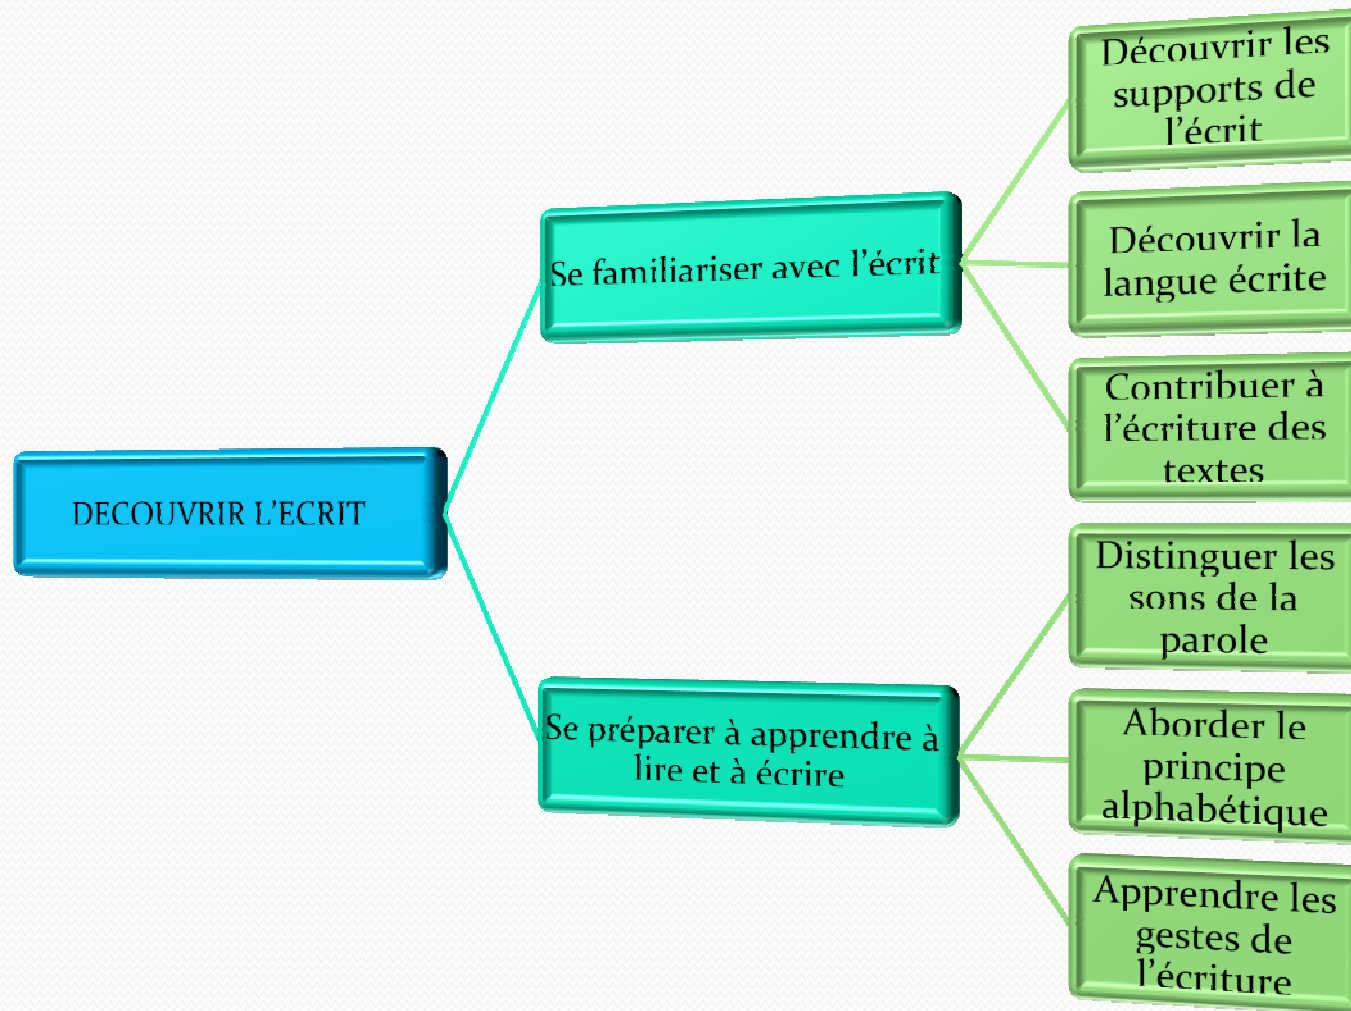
DECOUVRIR L'ECRIT

Se familiariser avec l'écrit

Découvrir les supports de l'écrit

Découvrir la langue écrite

Contribuer à l'écriture des textes

Se préparer à apprendre à lire et à écrire

Distinguer les sons de la parole

Aborder le principe alphabétique

Apprendre les gestes de l'écriture